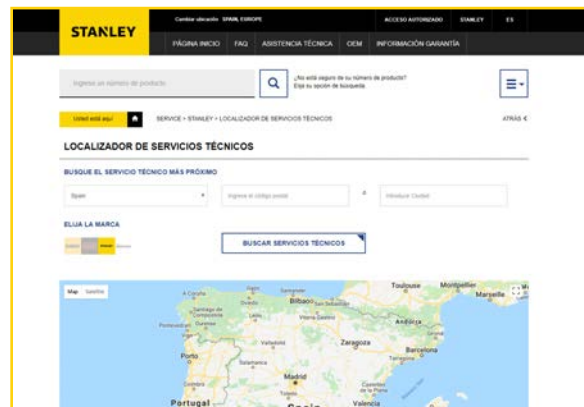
STANLEY

Cambiar ubicación SPAIN, EUROPE

ACCESO AUTORIZADO STANLEY ES

PÁGINA INICIO FAQ ASISTENCIA TÉCNICA OEM INFORMACIÓN GARANTÍA

Ingrese un número de producto

¿No está seguro de su número de producto? Elija su opción de búsqueda

Usted está aquí

SERVICE > STANLEY > LOCALIZADOR DE SERVICIOS TÉCNICOS

ATRÁS <

LOCALIZADOR DE SERVICIOS TÉCNICOS

BUSQUE EL SERVICIO TÉCNICO MÁS PRÓXIMO

Spain

Ingrese el código postal

o

Introducir Ciudad

ELIJA LA MARCA

BUSCAR SERVICIOS TÉCNICOS

Map Satellite

Toulouse Montpellier Marseille

Bilbao

Santiago de Compostela

Vitoria-Gasteiz

Andorra

Zaragoza

Barcelona

Tarragona

Valladolid

Porto

Salamanca

Madrid

Portugal

Valencia